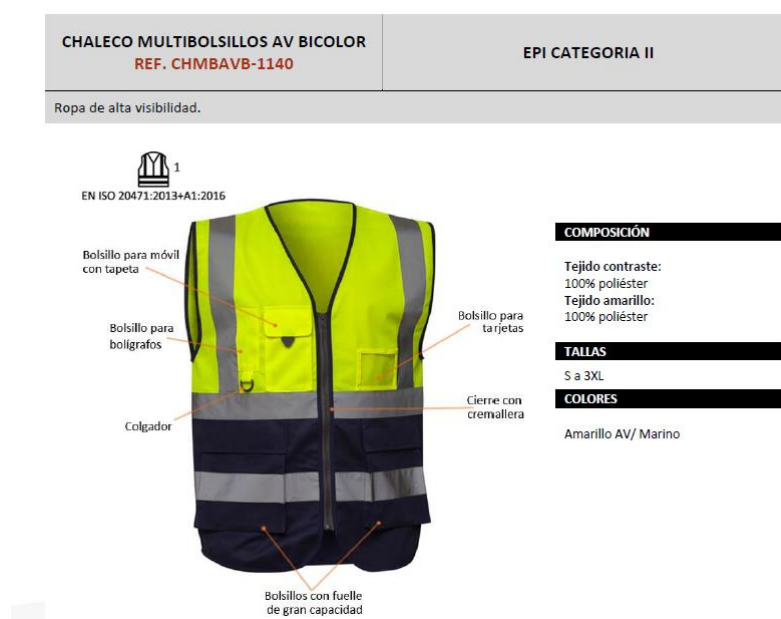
CHALECO MULTIBOLSILLOS AV BICOLOR
REF. CHMBAVB-1140

EPI CATEGORIA II

Ropa de alta visibilidad.

1
EN ISO 20471:2013+A1:2016

Bolsillo para móvil con tapeta

Bolsillo para bolígrafos

Colgador

Bolsillo para tarjetas

Cierre con cremallera

Bolsillos con fuelle de gran capacidad

COMPOSICIÓN

Tejido contraste:
100% poliéster
Tejido amarillo:
100% poliéster

TALLAS

S a 3XL

COLORES

Amarillo AV/ Marino